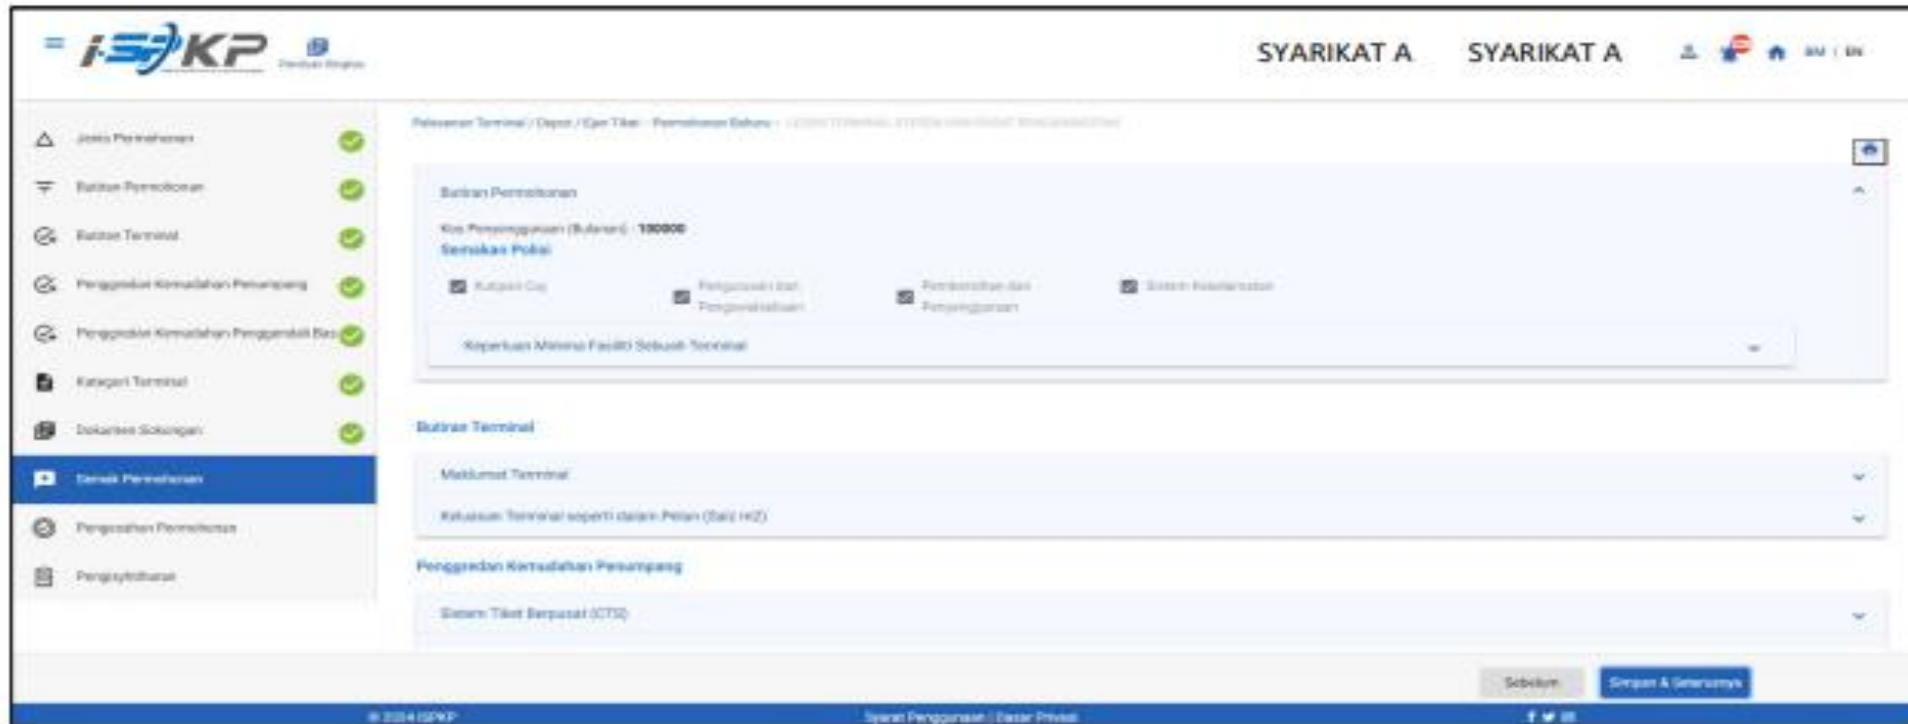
i-SPKP

SYARIKAT A SYARIKAT A

BM | EN

Jenis Permohonan

Butiran Permohonan

Butiran Terminal

Penggredan Kemudahan Penumpang

Penggredan Kemudahan Pengendali Bas

Kategori Terminal

Dokumen Sokongan

Semak Permohonan

Pengesahan Permohonan

Pengisytiharan

Pelesenan Terminal / Depot / Ejen Tiket - Permohonan Baharu - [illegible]

Butiran Permohonan

Kos Penyenggaraan (Bulanan) : 100000

Semakan Polisi

Kutipan Caj

Penggunaan dan Pengoperasian

Pembersihan dan Penyenggaraan

Sistem Keselamatan

Keperluan Minima Fasiliti Sebuah Terminal

Butiran Terminal

Maklumat Terminal

Keluasan Terminal seperti dalam Pelan (Saiz m2)

Penggredan Kemudahan Penumpang

Sistem Tiket Berpusat (CTS)

Sebelum

Simpan & Seterusnya

© 2024 iSPKP

Syarat Penggunaan | Dasar Privasi